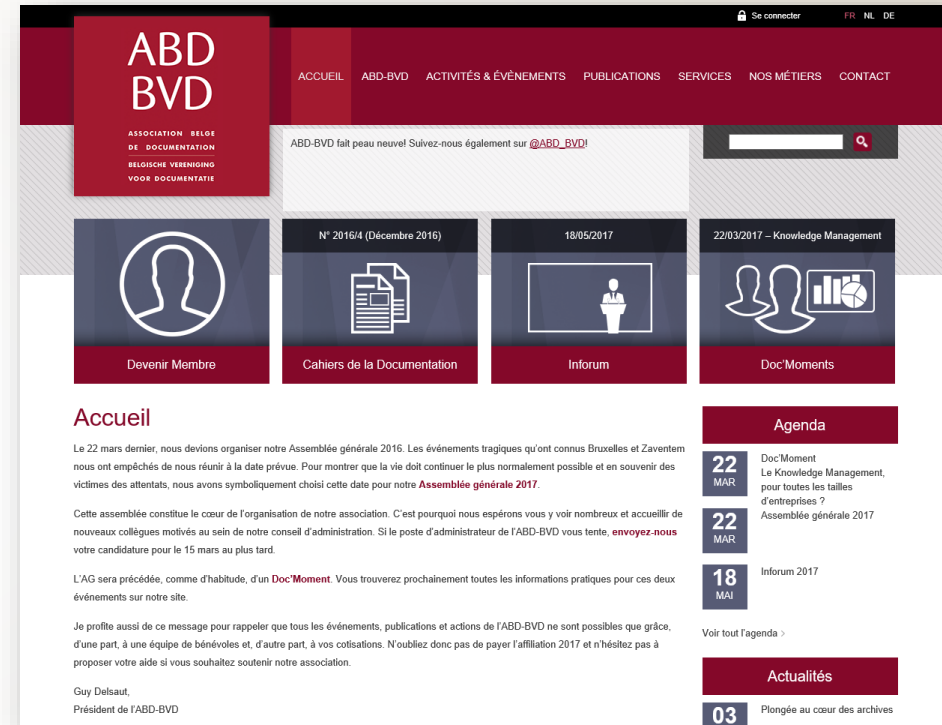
Se connecter FR NL DE

ABD
BVD
ASSOCIATION BELGE DE DOCUMENTATION
BELGISCHE VERENIGING VOOR DOCUMENTATIE

ACCUEIL ABD-BVD ACTIVITÉS & ÉVÈNEMENTS PUBLICATIONS SERVICES NOS MÉTIERS CONTACT

ABD-BVD fait peau neuve! Suivez-nous également sur @ABD_BVD!

Devenir Membre

N° 2016/4 (Décembre 2016)
Cahiers de la Documentation

18/05/2017
Inforum

22/03/2017 – Knowledge Management
Doc'Moments

Accueil

Le 22 mars dernier, nous devions organiser notre Assemblée générale 2016. Les événements tragiques qu'ont connus Bruxelles et Zaventem nous ont empêchés de nous réunir à la date prévue. Pour montrer que la vie doit continuer le plus normalement possible et en souvenir des victimes des attentats, nous avons symboliquement choisi cette date pour notre Assemblée générale 2017.

Cette assemblée constitue le cœur de l'organisation de notre association. C'est pourquoi nous espérons vous y voir nombreux et accueillir de nouveaux collègues motivés au sein de notre conseil d'administration. Si le poste d'administrateur de l'ABD-BVD vous tente, envoyez-nous votre candidature pour le 15 mars au plus tard.

L'AG sera précédée, comme d'habitude, d'un Doc'Moment. Vous trouverez prochainement toutes les informations pratiques pour ces deux événements sur notre site.

Je profite aussi de ce message pour rappeler que tous les événements, publications et actions de l'ABD-BVD ne sont possibles que grâce, d'une part, à une équipe de bénévoles et, d'autre part, à vos cotisations. N'oubliez donc pas de payer l'affiliation 2017 et n'hésitez pas à proposer votre aide si vous souhaitez soutenir notre association.

Guy Delsaut,
Président de l'ABD-BVD

Agenda

22 MAR
Doc'Moment
Le Knowledge Management, pour toutes les tailles d'entreprises ?

22 MAR
Assemblée générale 2017

18 MAI
Inforum 2017

Voir tout l'agenda ›

Actualités

03
Plongée au cœur des archives